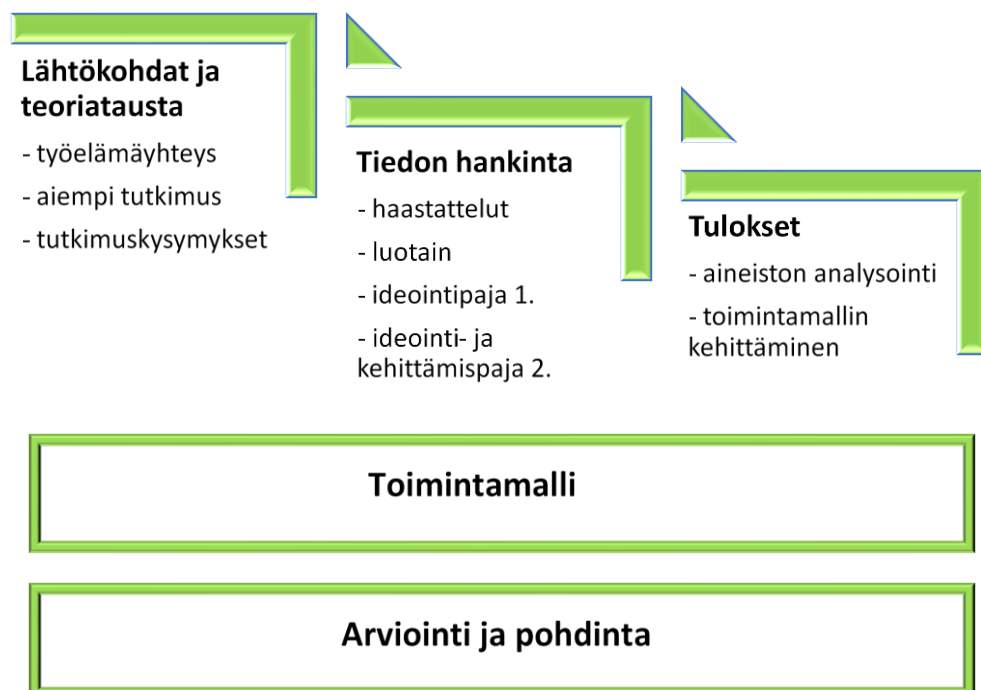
Lähtökohdat ja teoriatausta

- työelämäyhteys

- aiempi tutkimus

- tutkimuskysymykset

Tiedon hankinta

- haastattelut

- luotain

- ideointipaja 1.

- ideointi- ja kehittämispaja 2.

Tulokset

- aineiston analysointi

- toimintamallin kehittäminen

Toimintamalli

Arviointi ja pohdinta